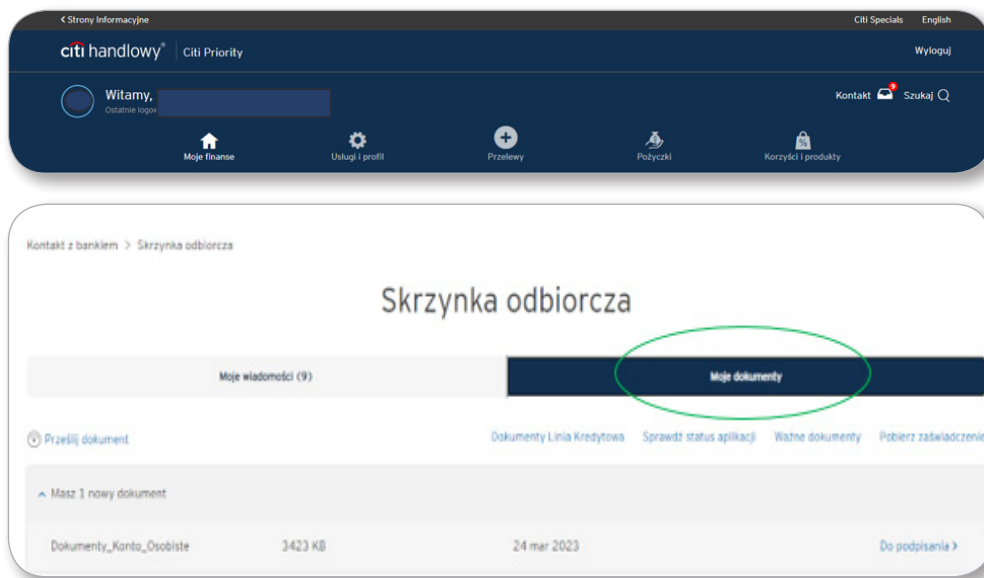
< Strony Informacyjne

Citi Specials English

citi handlowy® Citi Priority

Wyloguj

Witamy,

Ostatnie logov

Kontakt 9 Szukaj

Moje finanse

Usługi i profil

Przelewy

Pożyczki

Korzyści i produkty

Kontakt z bankiem > Skrzynka odbiorcza

Skrzynka odbiorcza

Moje wiadomości (9)

Moje dokumenty

Prześlij dokument

Dokumenty Linia Kredytowa Sprawdź status aplikacji Ważne dokumenty Pobierz zaświadczenie

Masz 1 nowy dokument

| Dokumenty_Konto_Osobiste | 3423 KB | 24 mar 2023 | Do podpisania > |
|---|---|---|---|